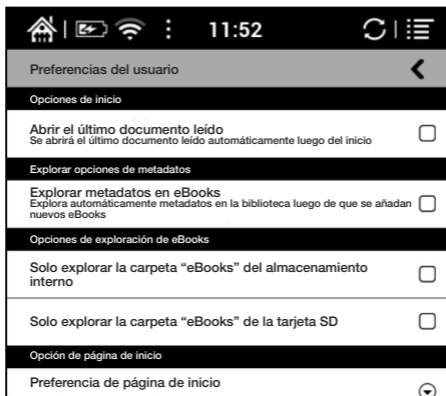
11:52

Preferencias del usuario

Opciones de inicio

Abrir el último documento leído
Se abrirá el último documento leído automáticamente luego del inicio

Explorar opciones de metadatos

Explorar metadatos en eBooks
Explora automáticamente metadatos en la biblioteca luego de que se añadan nuevos eBooks

Opciones de exploración de eBooks

Solo explorar la carpeta "eBooks" del almacenamiento interno

Solo explorar la carpeta "eBooks" de la tarjeta SD

Opción de página de inicio

Preferencia de página de inicio